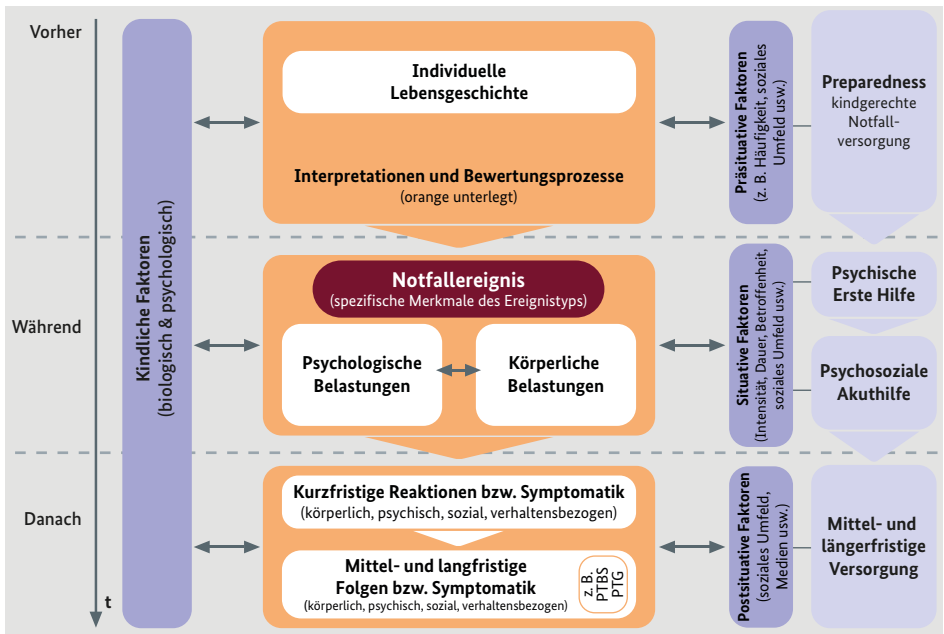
Vorher

Während

Danach

t

Kindliche Faktoren (biologisch & psychologisch)

Individuelle Lebensgeschichte

Interpretationen und Bewertungsprozesse (orange unterlegt)

Notfallereignis (spezifische Merkmale des Ereignistyps)

Psychologische Belastungen

Körperliche Belastungen

Kurzfristige Reaktionen bzw. Symptomatik (körperlich, psychisch, sozial, verhaltensbezogen)

Mittel- und langfristige Folgen bzw. Symptomatik (körperlich, psychisch, sozial, verhaltensbezogen)

z. B. PTBS PTG

Präsituative Faktoren (z. B. Häufigkeit, soziales Umfeld usw.)

Situative Faktoren (Intensität, Dauer, Betroffenheit, soziales Umfeld usw.)

Postsituative Faktoren (soziales Umfeld, Medien usw.)

Preparedness kindgerechte Notfallversorgung

Psychische Erste Hilfe

Psychosoziale Akuthilfe

Mittel- und längerfristige Versorgung